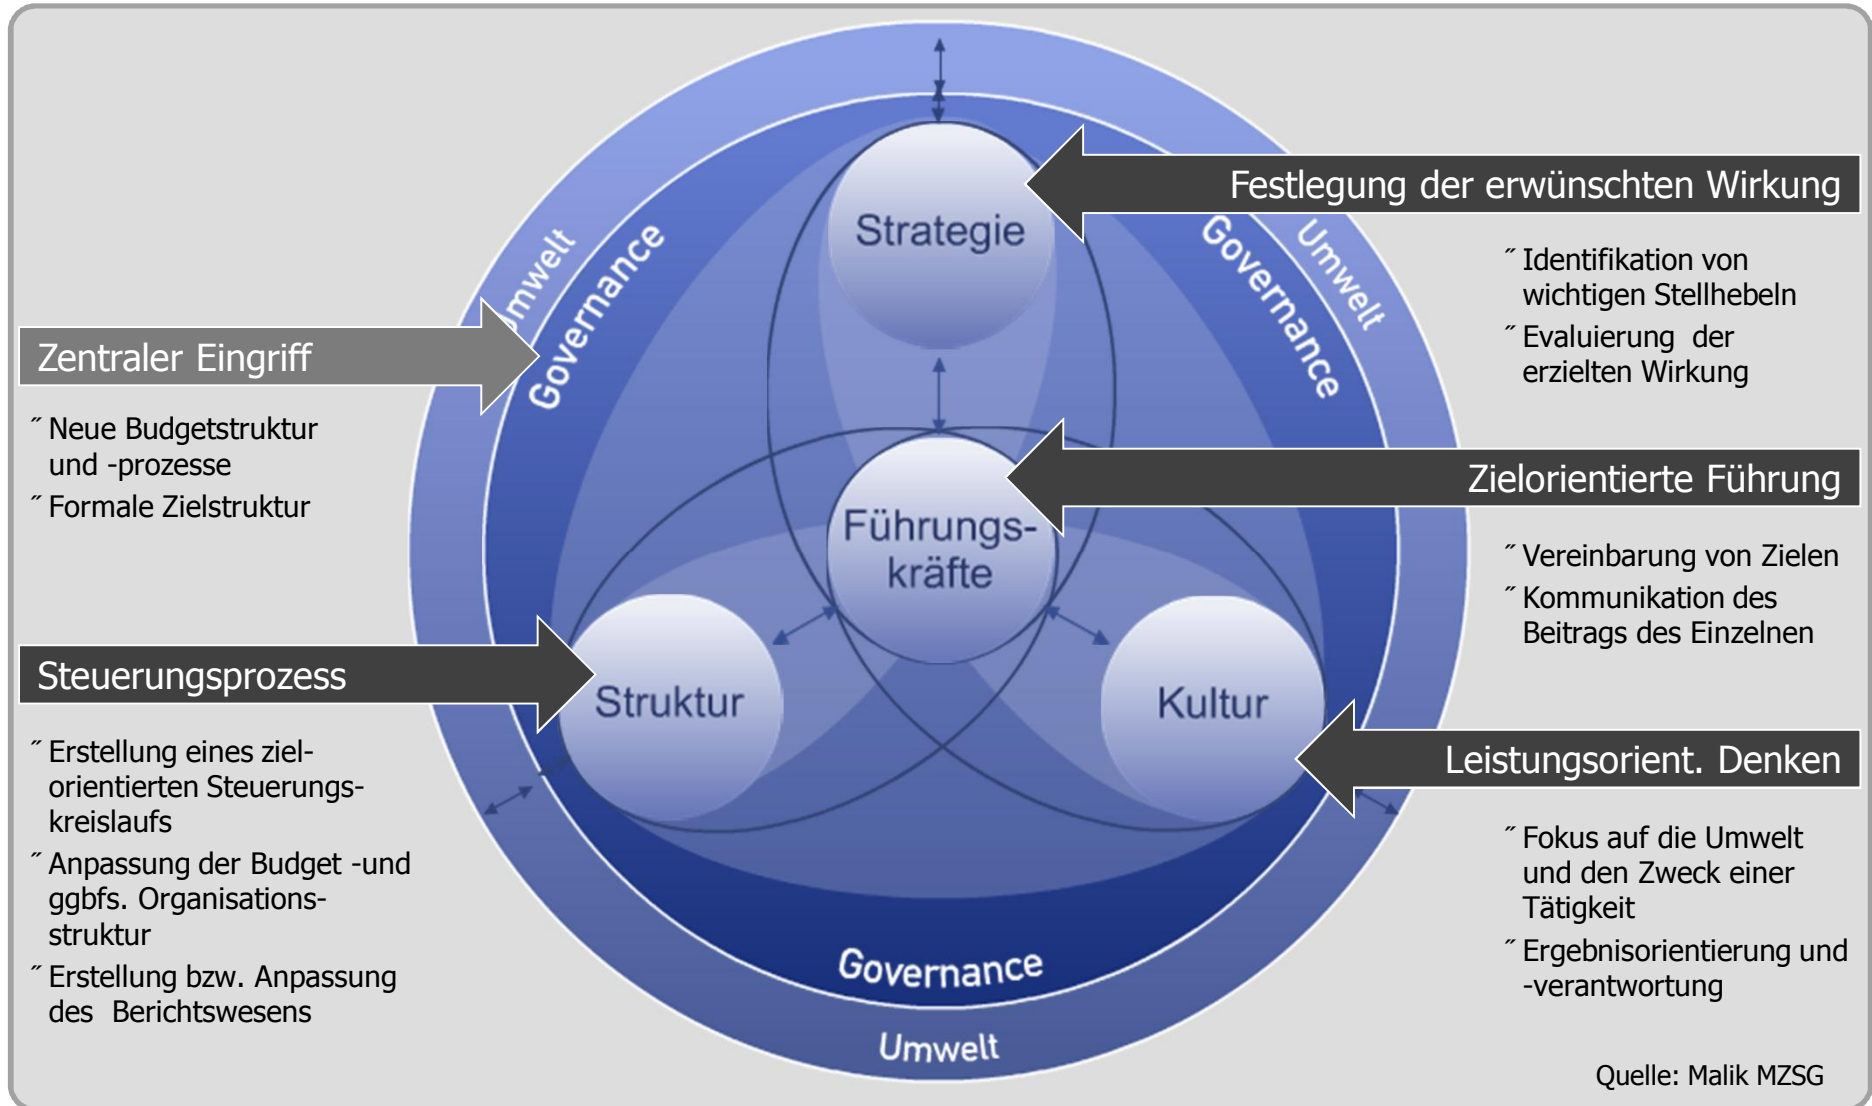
Zentraler Eingriff

˝ Neue Budgetstruktur und -prozesse
˝ Formale Zielstruktur

Steuerungsprozess

˝ Erstellung eines zielorientierten Steuerungskreislaufs
˝ Anpassung der Budget -und ggbfs. Organisationsstruktur
˝ Erstellung bzw. Anpassung des Berichtswesens

mwelt
Governance
Governance
Umwelt
Strategie
Führungskräfte
Struktur
Kultur
Governance
Umwelt

Festlegung der erwünschten Wirkung

˝ Identifikation von wichtigen Stellhebeln
˝ Evaluierung der erzielten Wirkung

Zielorientierte Führung

˝ Vereinbarung von Zielen
˝ Kommunikation des Beitrags des Einzelnen

Leistungsorient. Denken

˝ Fokus auf die Umwelt und den Zweck einer Tätigkeit
˝ Ergebnisorientierung und -verantwortung

Quelle: Malik MZSG